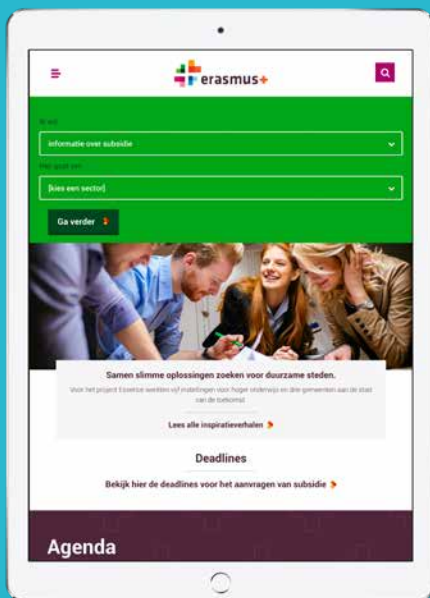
erasmus+

Ik wil

informatie over subsidie

Het gaat om

[kies een sector]

Ga verder

Samen slimme oplossingen zoeken voor duurzame steden.

Voor het project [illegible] werkten vijf instellingen voor hoger onderwijs en drie gemeenten aan de stad van de toekomst

Lees alle inspiratieverhalen

Deadlines

Bekijk hier de deadlines voor het aanvragen van subsidie

Agenda